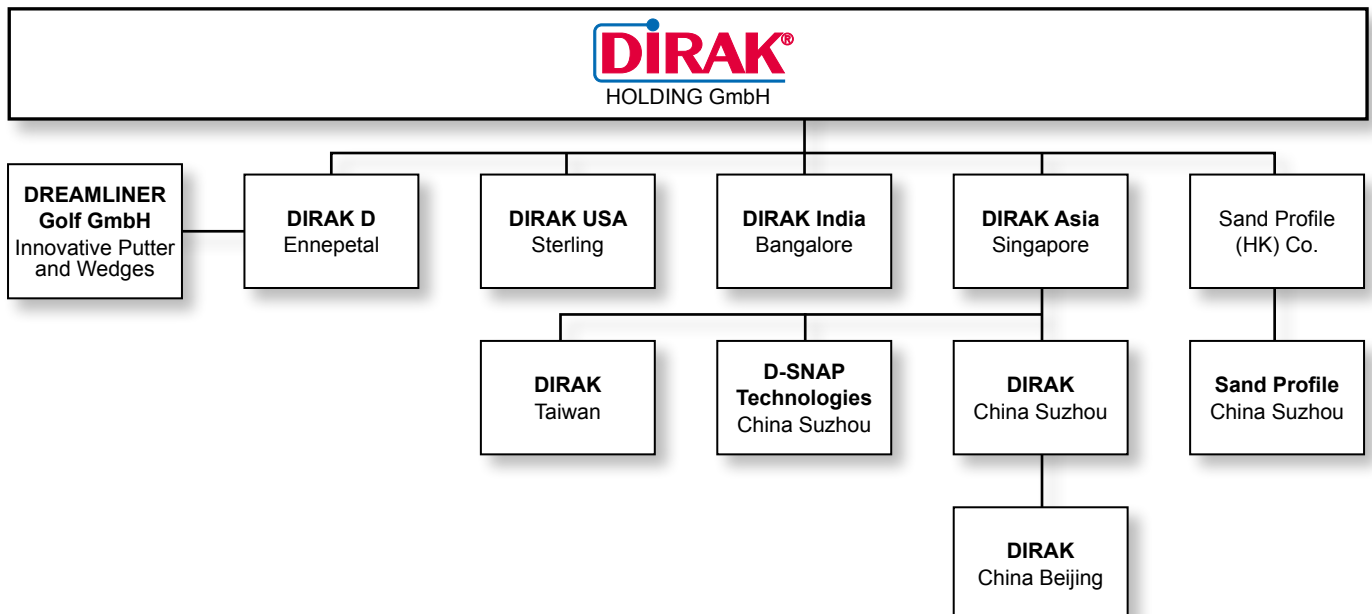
DIRAK®
HOLDING GmbH

DREAMLINER Golf GmbH
Innovative Putter and Wedges

DIRAK D
Ennepetal

DIRAK USA
Sterling

DIRAK India
Bangalore

DIRAK Asia
Singapore

Sand Profile (HK) Co.

DIRAK
Taiwan

D-SNAP Technologies
China Suzhou

DIRAK
China Suzhou

Sand Profile
China Suzhou

DIRAK
China Beijing